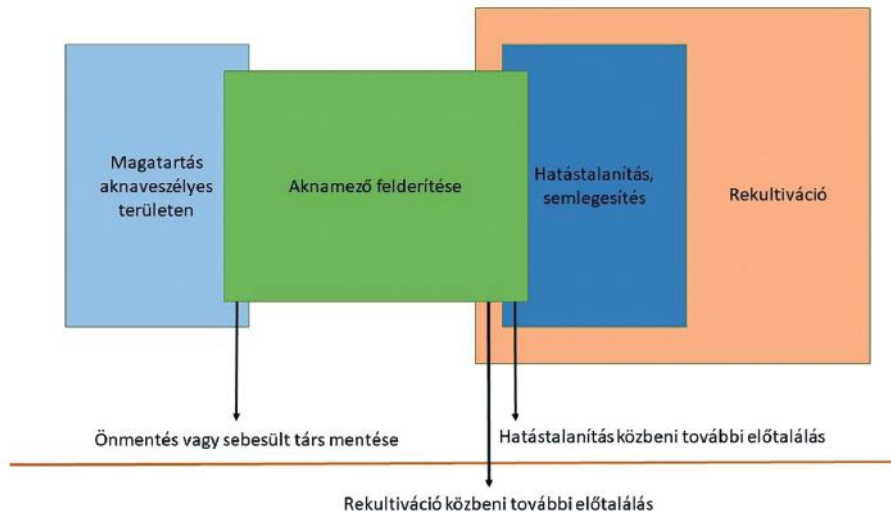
Magatartás aknaveszélyes területen

Aknamező felderítése

Hatástalanítás, semlegesítés

Rekultiváció

Önmentés vagy sebesült társ mentése

Hatástalanítás közbeni további előtalálás

Rekultiváció közbeni további előtalálás